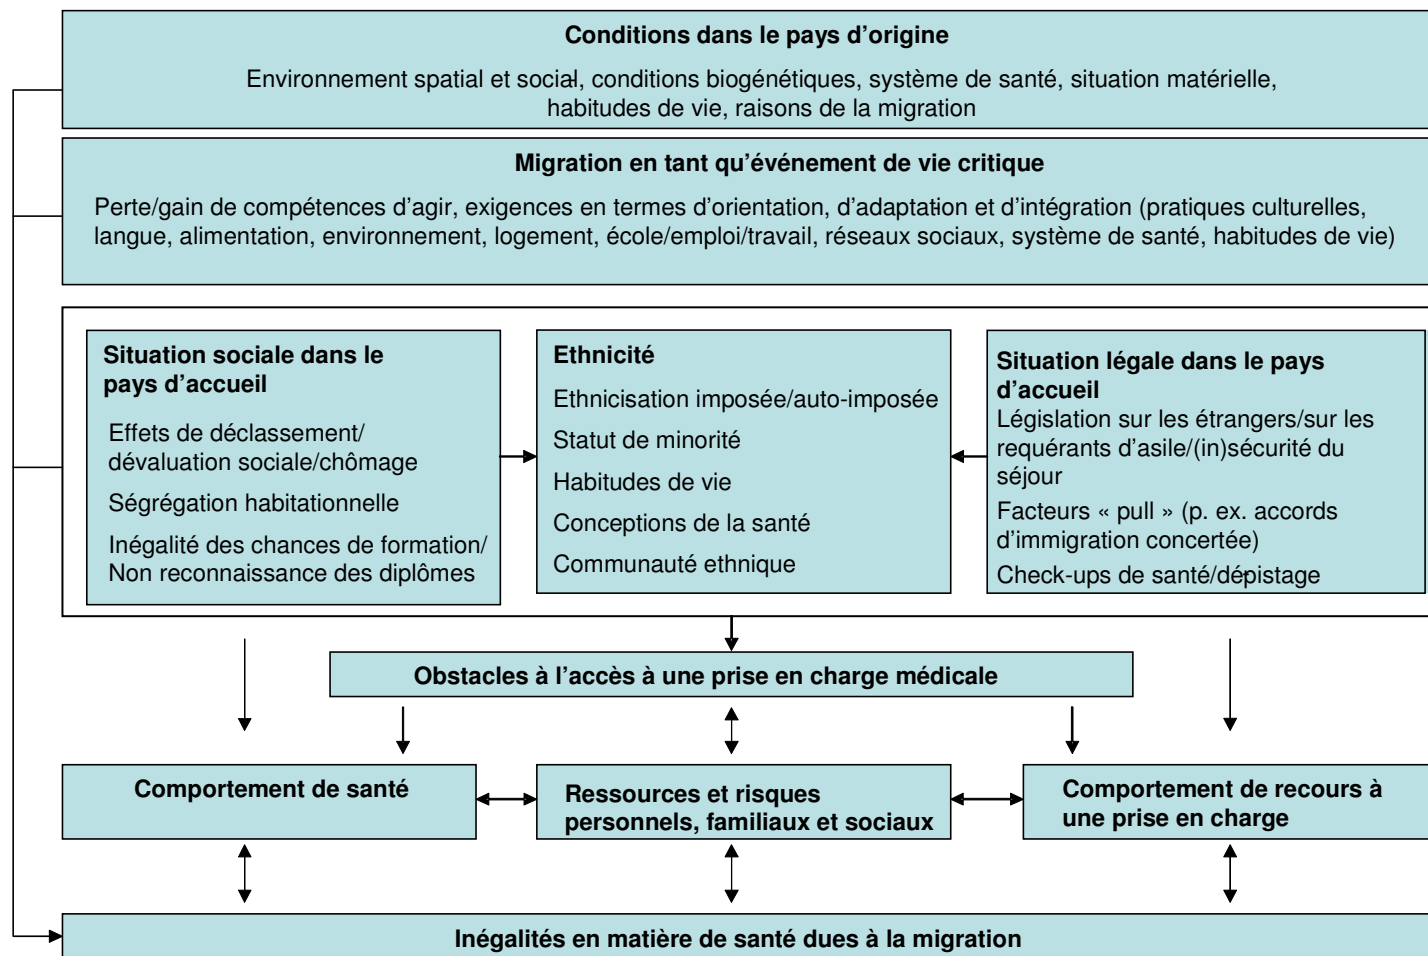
**Conditions dans le pays d'origine**

Environnement spatial et social, conditions biogénétiques, système de santé, situation matérielle, habitudes de vie, raisons de la migration

**Migration en tant qu'événement de vie critique**

Perte/gain de compétences d'agir, exigences en termes d'orientation, d'adaptation et d'intégration (pratiques culturelles, langue, alimentation, environnement, logement, école/emploi/travail, réseaux sociaux, système de santé, habitudes de vie)

**Situation sociale dans le pays d'accueil**

Effets de déclassement/ dévaluation sociale/chômage

Ségrégation habitationnelle

Inégalité des chances de formation/ Non reconnaissance des diplômes

**Ethnicité**

Ethnicisation imposée/auto-imposée

Statut de minorité

Habitudes de vie

Conceptions de la santé

Communauté ethnique

**Situation légale dans le pays d'accueil**

Législation sur les étrangers/sur les requérants d'asile/(in)sécurité du séjour

Facteurs « pull » (p. ex. accords d'immigration concertée)

Check-ups de santé/dépistage

**Obstacles à l'accès à une prise en charge médicale**

**Comportement de santé**

**Ressources et risques personnels, familiaux et sociaux**

**Comportement de recours à une prise en charge**

**Inégalités en matière de santé dues à la migration**